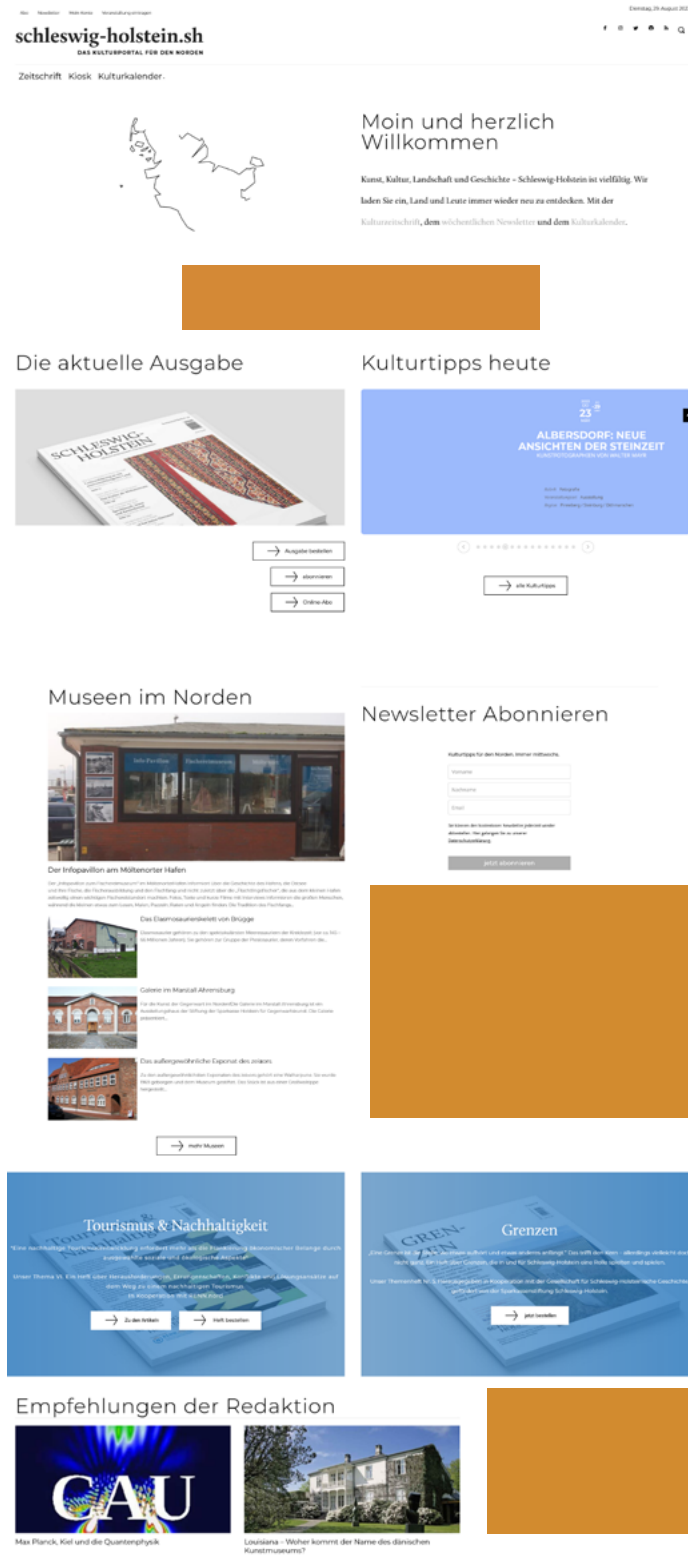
Abo Newsletter Mein Konto Veranstaltung eintragen

Dienstag, 26 August 202

schleswig-holstein.sh
DAS KULTURPORTAL FÜR DEN NORDEN

Zeitschrift Kiosk Kulturkalender

Moin und herzlich Willkommen

Kunst, Kultur, Landschaft und Geschichte – Schleswig-Holstein ist vielfältig. Wir laden Sie ein, Land und Leute immer wieder neu zu entdecken. Mit der Kulturzeitschrift, dem wöchentlichen Newsletter und dem Kulturkalender.

Die aktuelle Ausgabe

SCHLESWIG-HOLSTEIN

Ausgabe bestellen

abonnieren

Online-Abo

Kulturtipps heute

23

ALBERSDORF: NEUE ANSICHTEN DER STEINZEIT

KUNSTFOTOGRAFIEN VON WALTER MAYR

alle Kulturtipps

Museen im Norden

Der Infopavillon am Möltenorter Hafen

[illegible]

Das Elasmosaurierskelett von Brügge

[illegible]

Galerie im Marstall Ahrensburg

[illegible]

Das außergewöhnliche Exponat des zeiters

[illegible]

mehr Museen

Newsletter Abonnieren

Kulturtipps für den Norden. Immer mittwochs.

Vorname

Nachname

Email

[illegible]

jetzt abonnieren

Tourismus & Nachhaltigkeit

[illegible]

Zu den Artikeln

Heft bestellen

Grenzen

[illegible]

jetzt bestellen

Empfehlungen der Redaktion

CAU

Max Planck, Kiel und die Quantenphysik

Louisiana – Woher kommt der Name des dänischen Kunstmuseums?